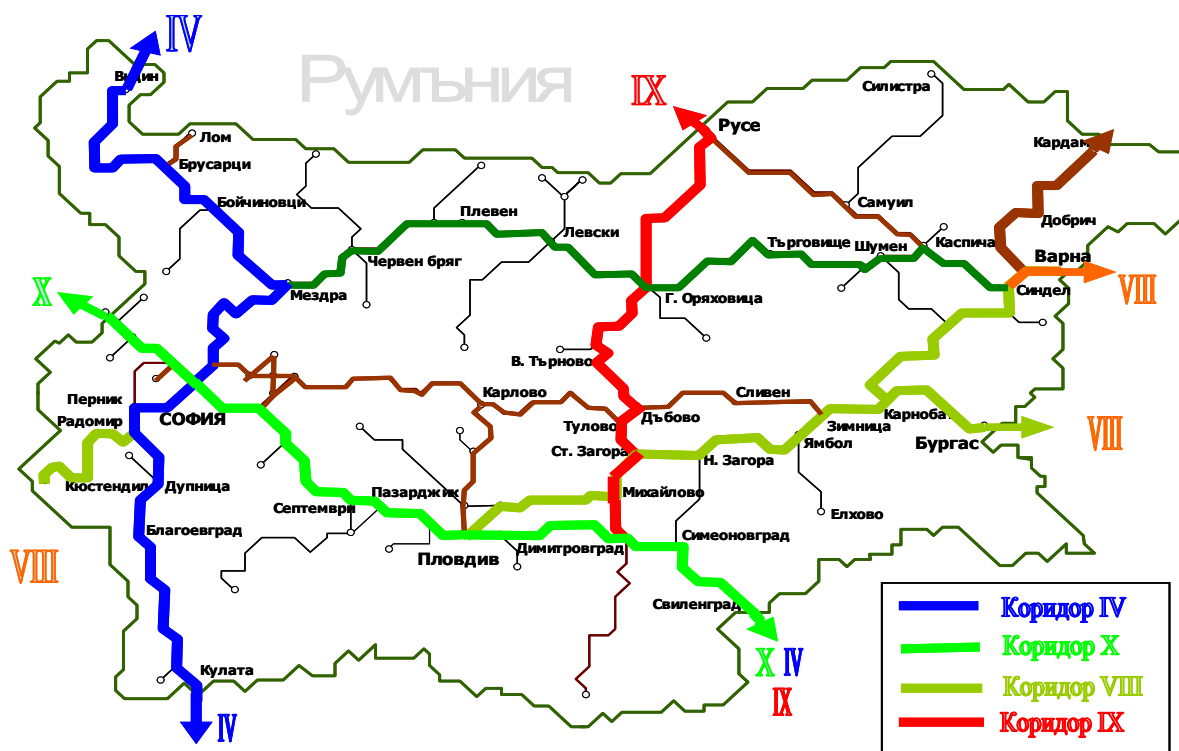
IV
Видин
Румъния
IX
Русе
Силистра
Лом
Брусарци
Кардам
Бойчиновци
Плевен
Самуил
Левски
Добрич
Търговище
Шумен
Каспичан
Червен бряг
Варна
X
Мездра
VIII
Г. Оряховица
Синдел
В. Търново
Перник
Карлово
Сливен
Радомир
СОФИЯ
Тулово
Дъбово
Карнобат
Зимница
Бургас
VIII
Ст. Загора
Ямбол
Кюстендил
Дупница
Н. Загора
Пазарджик
Михайлово
Септември
Елхово
Благоевград
Симеоновград
Пловдив
Димитровград
VIII
Свиленград
Коридор IV
Коридор X
X IV
Кулата
Коридор VIII
IX
IV
Коридор IX